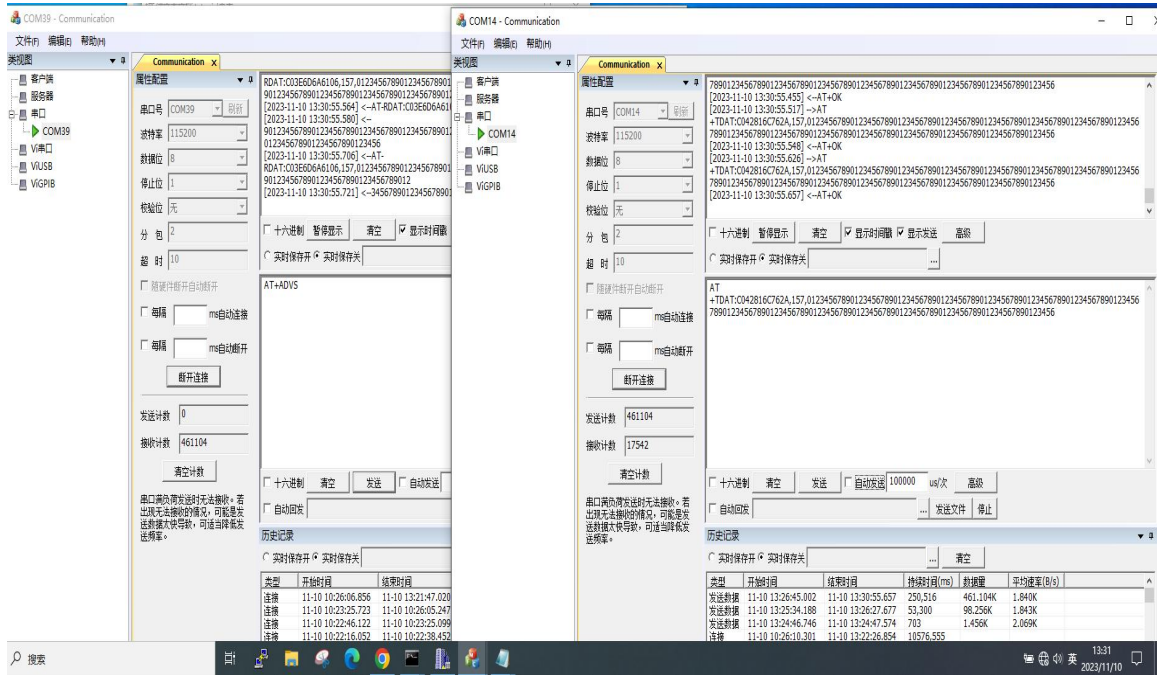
COM39 - Communication

文件(F) 编辑(E) 帮助(H)

关视图

客户端
服务器
串口
COM39
Vi串口
ViUSB
ViGPIB

Communication x

属性配置

串口号 COM39 刷新
波特率 115200
数据位 8
停止位 1
校验位 无
分 包 2
超 时 10

随硬件断开自动断开
每隔 ms自动连接
每隔 ms自动断开
断开连接

发送计数 0
接收计数 461104
清空计数

串口满负荷发送时无法接收。若出现无法接收的情况，可能是发送数据太快导致，可适当降低发送频率。

RDAT:C03E6D6A6106,157,0123456789012345678901
90123456789012345678901234567890123456789012
[2023-11-10 13:30:55.564] <--AT-RDAT:C03E6D6A61
[2023-11-10 13:30:55.580] <--
90123456789012345678901234567890123456789012
01234567890123456789012345678901234567890123456
[2023-11-10 13:30:55.706] <--AT-
RDAT:C03E6D6A6106,157,0123456789012345678901
90123456789012345678901234567890123456789012
[2023-11-10 13:30:55.721] <--345678901234567890

十六进制 暂停显示 清空 显示时间戳
实时保存开 实时保存关

AT+ADVS

十六进制 清空 发送 自动发送
自动回发

历史记录
实时保存开 实时保存关

| 类型 | 开始时间 | 结束时间 |
|---|---|---|
| 连接 | 11-10 10:26:06.856 | 11-10 13:21:47.020 |
| 连接 | 11-10 10:23:25.723 | 11-10 10:26:05.247 |
| 连接 | 11-10 10:22:46.122 | 11-10 10:23:25.099 |
| 连接 | 11-10 10:22:16.052 | 11-10 10:22:38.452 |

COM14 - Communication

文件(F) 编辑(E) 帮助(H)

关视图

客户端
服务器
串口
COM14
Vi串口
ViUSB
ViGPIB

Communication x

属性配置

串口号 COM14 刷新
波特率 115200
数据位 8
停止位 1
校验位 无
分 包 2
超 时 10

随硬件断开自动断开
每隔 ms自动连接
每隔 ms自动断开
断开连接

发送计数 461104
接收计数 17542
清空计数

串口满负荷发送时无法接收。若出现无法接收的情况，可能是发送数据太快导致，可适当降低发送频率。

78901234567890123456789012345678901234567890123456789012345678901234567890123456
[2023-11-10 13:30:55.455] <--AT+OK
[2023-11-10 13:30:55.517] -->AT
+TDAT:C042816C762A,157,01234567890123456789012345678901234567890123456789012345678901234567890123456
78901234567890123456789012345678901234567890123456789012345678901234567890123456
[2023-11-10 13:30:55.548] <--AT+OK
[2023-11-10 13:30:55.626] -->AT
+TDAT:C042816C762A,157,01234567890123456789012345678901234567890123456789012345678901234567890123456
78901234567890123456789012345678901234567890123456789012345678901234567890123456
[2023-11-10 13:30:55.657] <--AT+OK

十六进制 暂停显示 清空 显示时间戳 显示发送 高级
实时保存开 实时保存关 ...

AT
+TDAT:C042816C762A,157,01234567890123456789012345678901234567890123456789012345678901234567890123456
78901234567890123456789012345678901234567890123456789012345678901234567890123456

十六进制 清空 发送 自动发送 100000 us/次 高级
自动回发 ... 发送文件 停止

历史记录
实时保存开 实时保存关 ... 清空

| 类型 | 开始时间 | 结束时间 | 持续时间(ms) | 数据量 | 平均速率(B/s) |
|---|---|---|---|---|---|
| 发送数据 | 11-10 13:26:45.002 | 11-10 13:30:55.657 | 250,516 | 461.104K | 1.840K |
| 发送数据 | 11-10 13:25:34.188 | 11-10 13:26:27.677 | 53,300 | 98.256K | 1.843K |
| 发送数据 | 11-10 13:24:46.746 | 11-10 13:24:47.574 | 703 | 1.456K | 2.069K |
| 连接 | 11-10 10:26:10.301 | 11-10 13:22:26.854 | 10576,555 | | |

搜索

英 13:31 2023/11/10